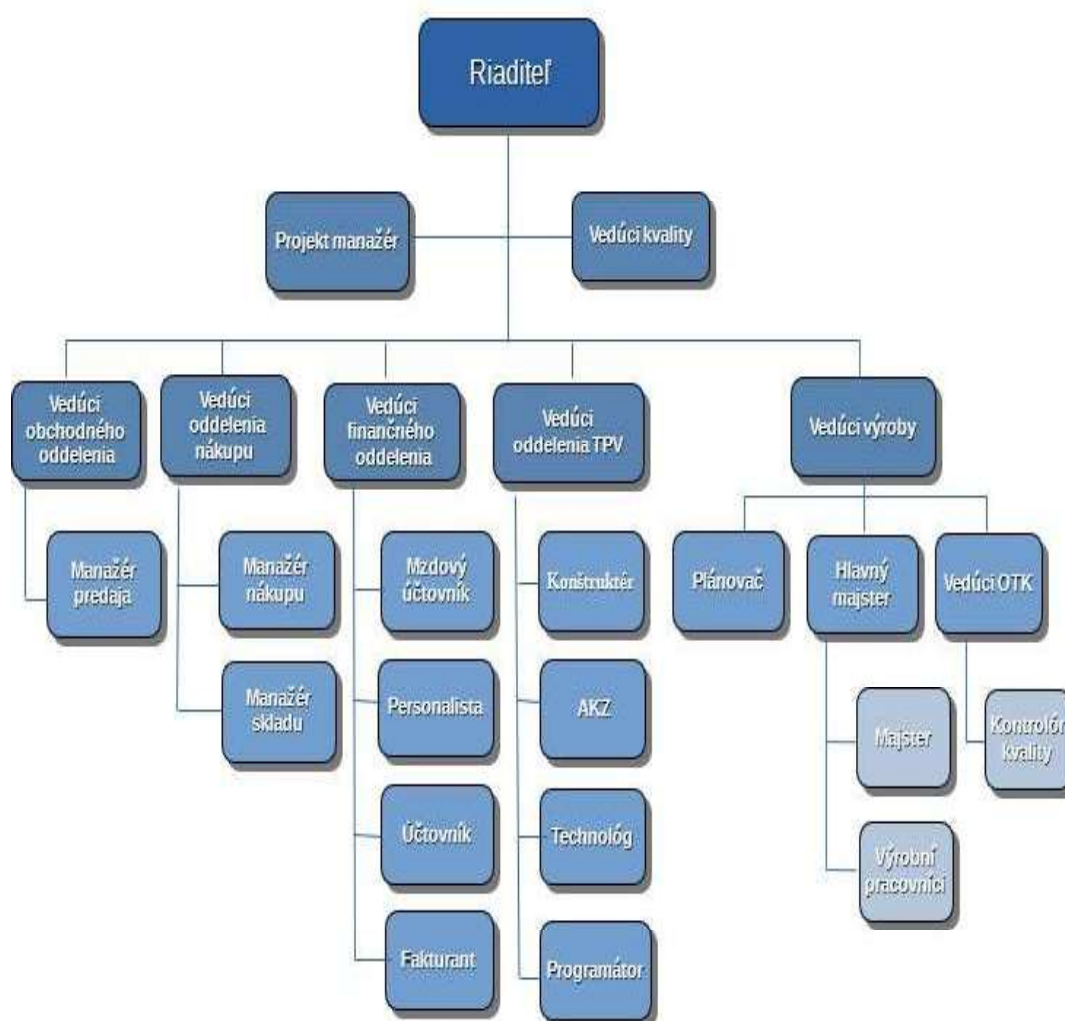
Riaditeľ

Projekt manažér

Vedúci kvality

Vedúci obchodného oddelenia

Vedúci oddelenia nákupu

Vedúci finančného oddelenia

Vedúci oddelenia TPV

Vedúci výroby

Manažér predaja

Manažér nákupu

Manažér skladu

Mzdový účtovník

Personalista

Účtovník

Fakturant

Konštruktér

AKZ

Technológ

Programátor

Plánovač

Hlavný majster

Vedúci OTK

Majster

Výrobní pracovníci

Kontrolór kvality